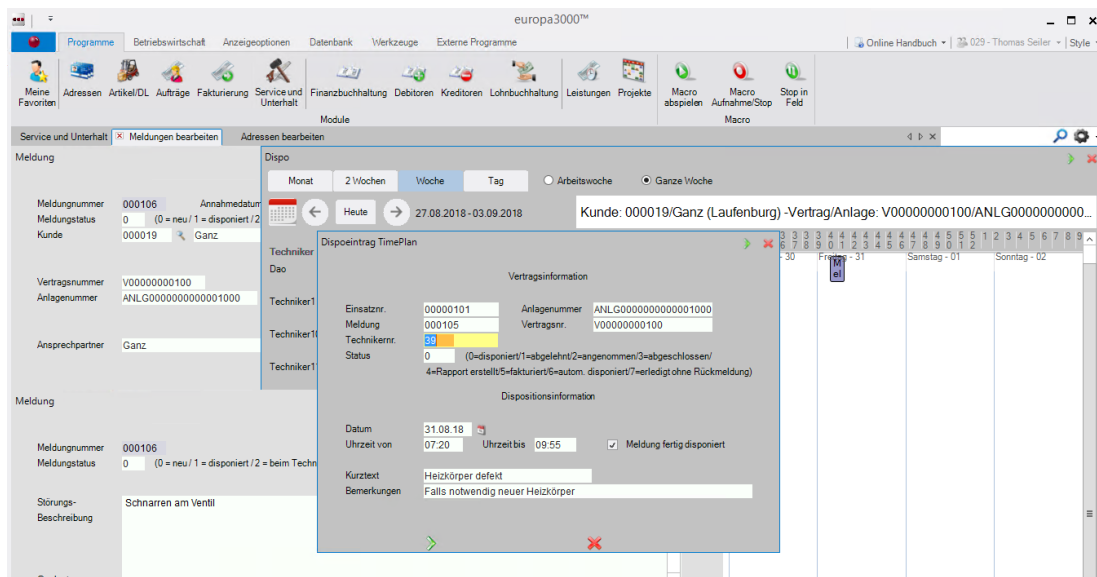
europa3000™

Programme Betriebswirtschaft Anzeigeoptionen Datenbank Werkzeuge Externe Programme

Online Handbuch ▾ | 029 - Thomas Seiler ▾ | Style ▾

Meine Favoriten Adressen Artikel/DL Aufträge Fakturierung Service und Unterhalt Finanzbuchhaltung Debitoren Kreditoren Lohnbuchhaltung Leistungen Projekte Macro abspielen Macro Aufnahme/Stop Stop in Feld

Module

Macro

Service und Unterhalt | Meldungen bearbeiten | Adressen bearbeiten

Meldung

Meldungnummer 000106 Annahmedatum
Meldungstatus 0 (0 = neu / 1 = disponiert / 2
Kunde 000019 Ganz

Vertragsnummer V00000000100
Anlagenummer ANLG0000000000001000

Ansprechpartner Ganz

Meldung

Meldungnummer 000106
Meldungstatus 0 (0 = neu / 1 = disponiert / 2 = beim Techn

Störungs-Beschreibung Schnarren am Ventil

Dispo

Monat 2 Wochen Woche Tag Arbeitswoche Ganze Woche

Heute 27.08.2018 - 03.09.2018

Kunde: 000019/Ganz (Laufenburg) -Vertrag/Anlage: V00000000100/ANLG0000000000...

Techniker
Dao
Techniker1
Techniker1
Techniker1

- 30 Freitag - 31 Samstag - 01 Sonntag - 02

Mel

Dispoeintrag TimePlan

Vertragsinformation

Einsatznr. 00000101 Anlagenummer ANLG0000000000001000
Meldung 000105 Vertragsnr. V00000000100
Technikernr. 39
Status 0 (0=disponiert/1=abgelehnt/2=angenommen/3=abgeschlossen/ 4=Rapport erstellt/5=fakturiert/6=autom. disponiert/7=erledigt ohne Rückmeldung)

Dispositionsinformation

Datum 31.08.18
Uhrzeit von 07:20 Uhrzeit bis 09:55 Meldung fertig disponiert

Kurztext Heizkörper defekt
Bemerkungen Falls notwendig neuer Heizkörper